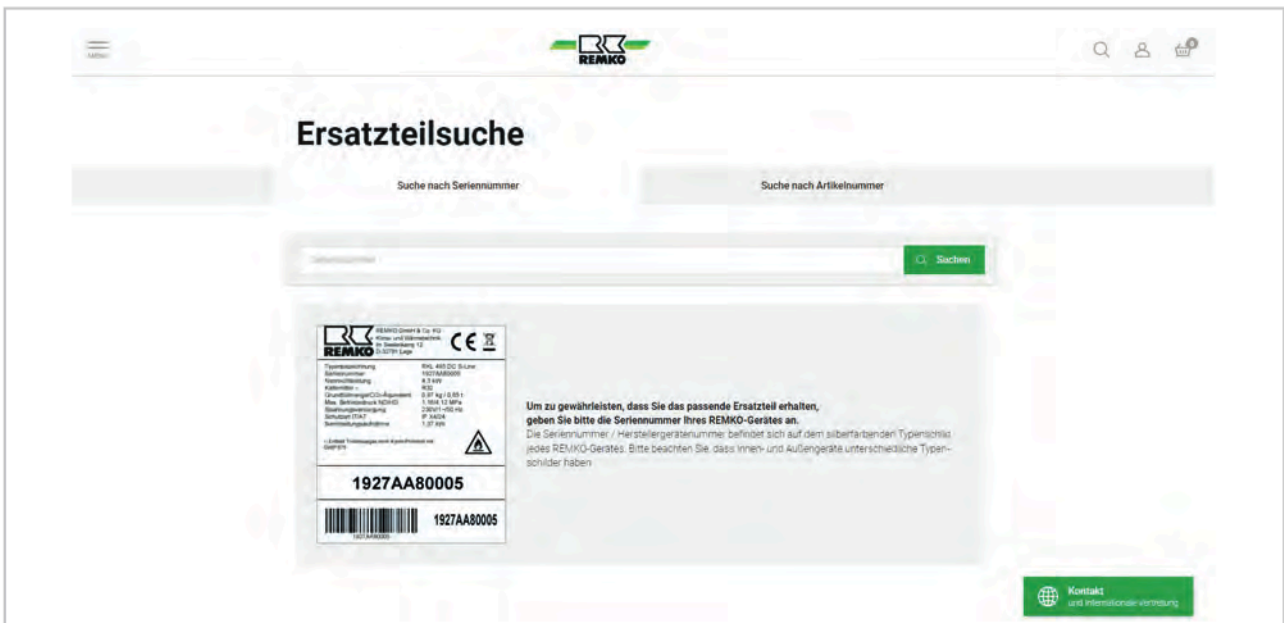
MENU

REMKO

0

Ersatzteilsuche

Suche nach Seriennummer

Suche nach Artikelnummer

Seriennummer

Sachen

REMKO

REMKO GmbH & Co. KG
Klima- und Wärmetechnik
Im Seelenkamp 12
D-32791 Lage

CE

| | |
|---|---|
| Typenbezeichnung | RXL 465 DC S-Line |
| Seriennummer | 1927AA80005 |
| Nennkühlleistung | 4,5 kW |
| Kältemittel ⁽¹⁾ | R32 |
| Grundfüllmenge/CO₂-Äquivalent | 0,97 kg / 0,65 t |
| Max. Betriebsdruck ND/HD | 1,1/4,15 MPa |
| Spannungsversorgung | 230V/1~/50 Hz |
| Schutzart IT/AT | IP X4/24 |
| Sicherungsaufnahme | 1,07 kW |

⁽¹⁾ Enthält Treibhausgase nach Kyoto-Protokoll mit GWP 675

1927AA80005

1927AA80005

1927AA80005

Um zu gewährleisten, dass Sie das passende Ersatzteil erhalten, geben Sie bitte die Seriennummer Ihres REMKO-Gerätes an.
Die Seriennummer / Herstellergerätenummer befindet sich auf dem silberfarbenden Typenschild jedes REMKO-Gerätes. Bitte beachten Sie, dass Innen- und Außengeräte unterschiedliche Typenschilder haben.

Kontakt
und internationale Vertretung